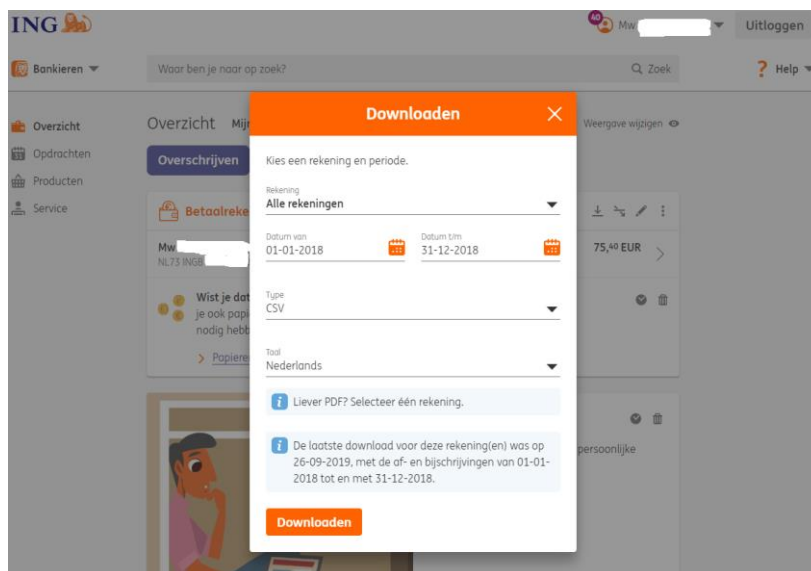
ING

40 Mw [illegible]

Uitloggen

Bankieren

Waar ben je naar op zoek?

Zoek

Help

Overzicht

Opdrachten

Producten

Service

Overzicht Mij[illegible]

Overschrijven

Weergave wijzigen

Betaalreke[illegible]

Mw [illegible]

NL73 ING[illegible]

75,40 EUR

Wist je dat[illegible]

je ook papi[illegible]

nodig hebb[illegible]

Papiere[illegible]

persoonlijke

Downloaden

Kies een rekening en periode.

Rekening

Alle rekeningen

Datum van

01-01-2018

Datum t/m

31-12-2018

Type

CSV

Taal

Nederlands

Liever PDF? Selecteer één rekening.

De laatste download voor deze rekening(en) was op 26-09-2019, met de af- en bijschrijvingen van 01-01-2018 tot en met 31-12-2018.

Downloaden